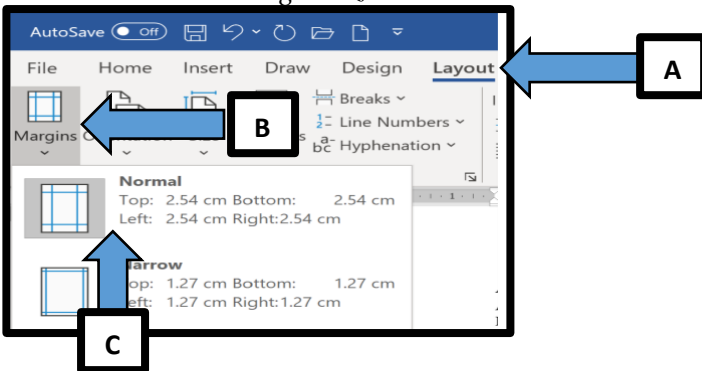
AutoSave Off

File Home Insert Draw Design Layout

A

Margins

B

Breaks
Line Numbers
Hyphenation

Normal
Top: 2.54 cm Bottom: 2.54 cm
Left: 2.54 cm Right:2.54 cm

arrow
op: 1.27 cm Bottom: 1.27 cm
eft: 1.27 cm Right:1.27 cm

C